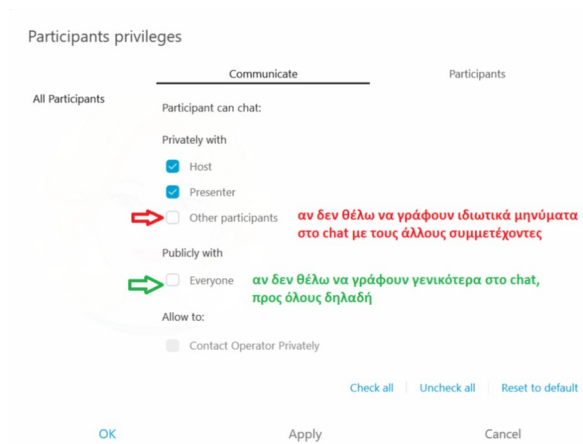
Participants privileges

Communicate

Participants

All Participants

Participant can chat:

Privately with

Host

Presenter

Other participants

αν δεν θέλω να γράφουν ιδιωτικά μηνύματα στο chat με τους άλλους συμμετέχοντες

Publicly with

Everyone

αν δεν θέλω να γράφουν γενικότερα στο chat, προς όλους δηλαδή

Allow to:

Contact Operator Privately

Check all

Uncheck all

Reset to default

OK

Apply

Cancel